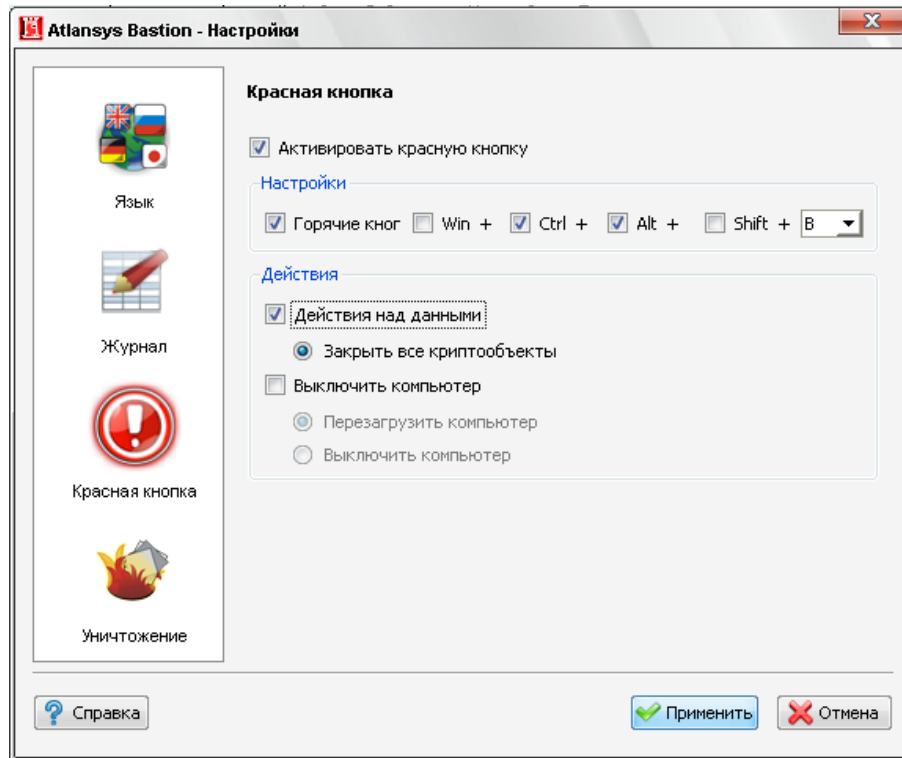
Atlansys Bastion - Настройки

Язык

Журнал

Красная кнопка

Уничтожение

Красная кнопка

Активировать красную кнопку

Настройки

Горячие кног Win + Ctrl + Alt + Shift + B

Действия

Действия над данными

Закрыть все криптообъекты

Выключить компьютер

Перезагрузить компьютер

Выключить компьютер

Справка

Применить

Отмена